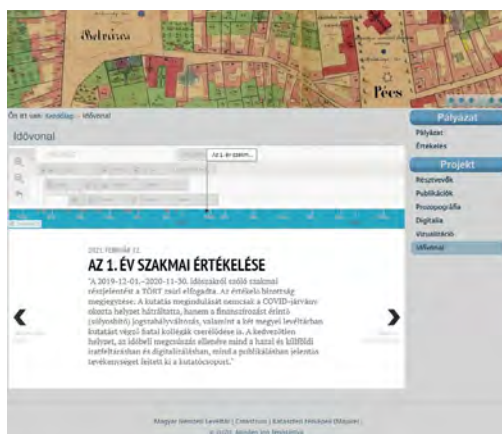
Belváros

Pécs

Ön itt van: Kezdőlap › Idővonal

Idővonal

Az 1. év szakm...

2021. FEBRUÁR 12.

AZ 1. ÉV SZAKMAI ÉRTÉKELÉSE

"A 2019-12-01—2020-11-30. időszakról szóló szakmai részjelentést a TÖRT zsűri elfogadta. Az értékelő bizottság megjegyzése: A kutatás megindulását nemcsak a COVID-járvány okozta helyzet hátráltatta, hanem a finanszírozást érintő (súlyosbító) jogszabályváltozás, valamint a két megyei levéltárban kutatást végző hatai kollégák cserélődése is. A kedvezőtlen helyzet, az időbeli megcsúszás ellenére mind a hazai és külföldi iratfeltárásban és digitalizálásban, mind a publikálásban jelentős tevékenységet fejtett ki a kutatócsoport."

Pályázat
Pályázat
Értékelés

Projekt
Résztvevők
Publikációk
Prozopográfia
Digitalia
Vizualizáció
Idővonal

Magyar Nemzeti Levéltár | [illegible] | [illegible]
© 2021 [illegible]